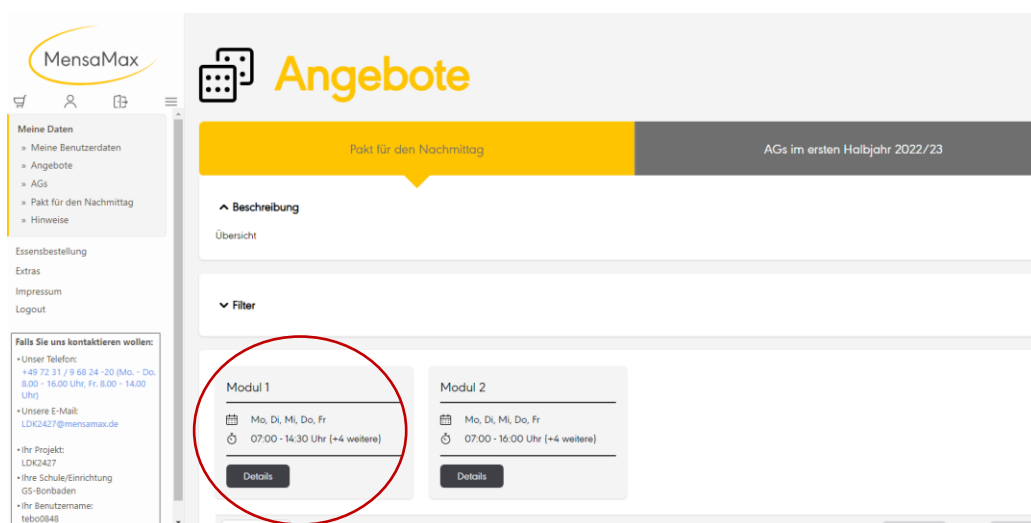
MensaMax

Meine Daten
» Meine Benutzerdaten
» Angebote
» AGs
» Pakt für den Nachmittag
» Hinweise

Essensbestellung
Extras
Impressum
Logout

Falls Sie uns kontaktieren wollen:
• Unser Telefon:
+49 72 31 / 9 68 24 -20 (Mo. - Do. 8.00 - 16.00 Uhr, Fr. 8.00 - 14.00 Uhr)
• Unsere E-Mail:
LDK2427@mensamax.de

• Ihr Projekt:
LDK2427
• Ihre Schule/Einrichtung
GS-Bonbaden
• Ihr Benutzername:
tebo0848

Angebote

Pakt für den Nachmittag

AGs im ersten Halbjahr 2022/23

Beschreibung

Übersicht

Filter

Modul 1
Mo, Di, Mi, Do, Fr
07:00 - 14:30 Uhr (+4 weitere)
Details

Modul 2
Mo, Di, Mi, Do, Fr
07:00 - 16:00 Uhr (+4 weitere)
Details